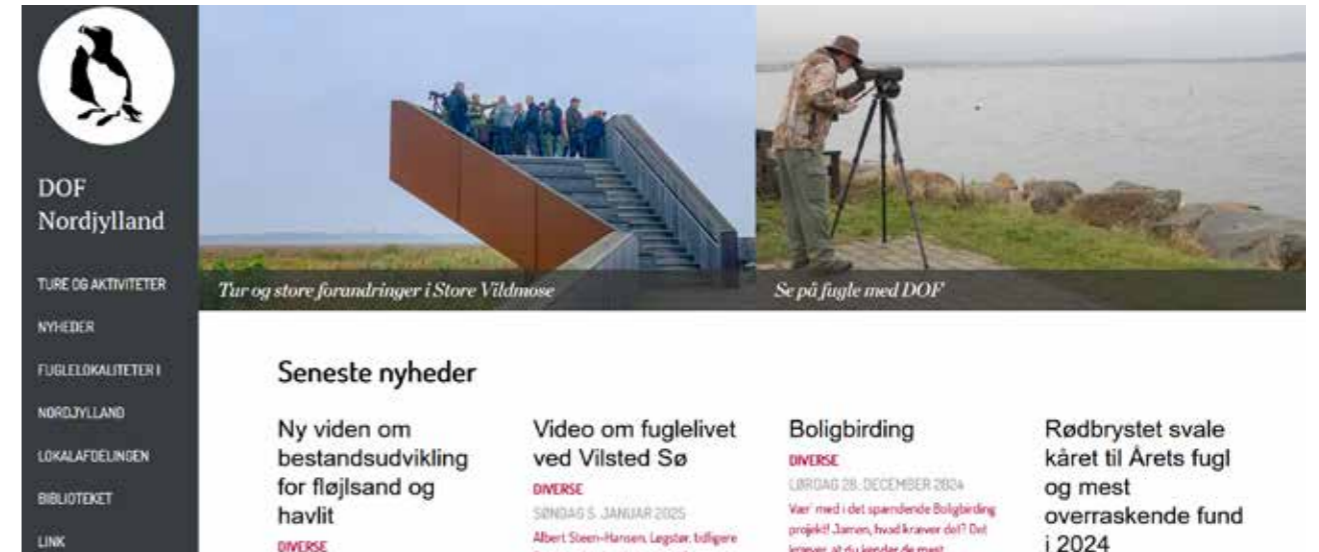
DOF Nordjylland

TURE OG AKTIVITETER

NYHEDER

FUGLELOKALITETER I

NORDJYLLAND

LOKALAFDELINGEN

BIBLIOTEKET

LINK

Tur og store forandringer i Store Vildmose

Se på fugle med DOF

Seneste nyheder

Ny viden om bestandsudvikling for fløjlsand og havlit

DIVERSE

Video om fuglelivet ved Vilsted Sø

DIVERSE

SØNDAG 5. JANUAR 2025

Albert Steen-Hansen, Løgstør, tidligere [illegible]

Boligbirding

DIVERSE

LØRDAG 28. DECEMBER 2024

Vær med i det spændende Boligbirding projekt! Jamen, hvad kræver det? Det kræver, at du kender de mest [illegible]

Rødbrystet svale kåret til Årets fugl og mest overraskende fund i 2024